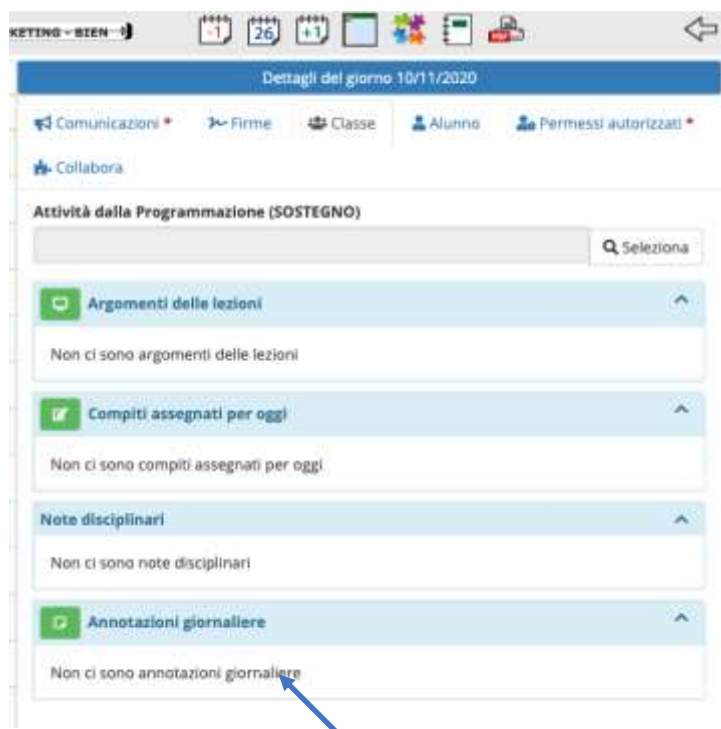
KETING - BIEN
-1 26 +1

Dettagli del giorno 10/11/2020

Comunicazioni * Firme Classe Alunno Permessi autorizzati *

Collabora

Attività dalla Programmazione (SOSTEGNO)

Seleziona

Argomenti delle lezioni

Non ci sono argomenti delle lezioni

Compiti assegnati per oggi

Non ci sono compiti assegnati per oggi

Note disciplinari

Non ci sono note disciplinari

Annotazioni giornaliere

Non ci sono annotazioni giornaliere